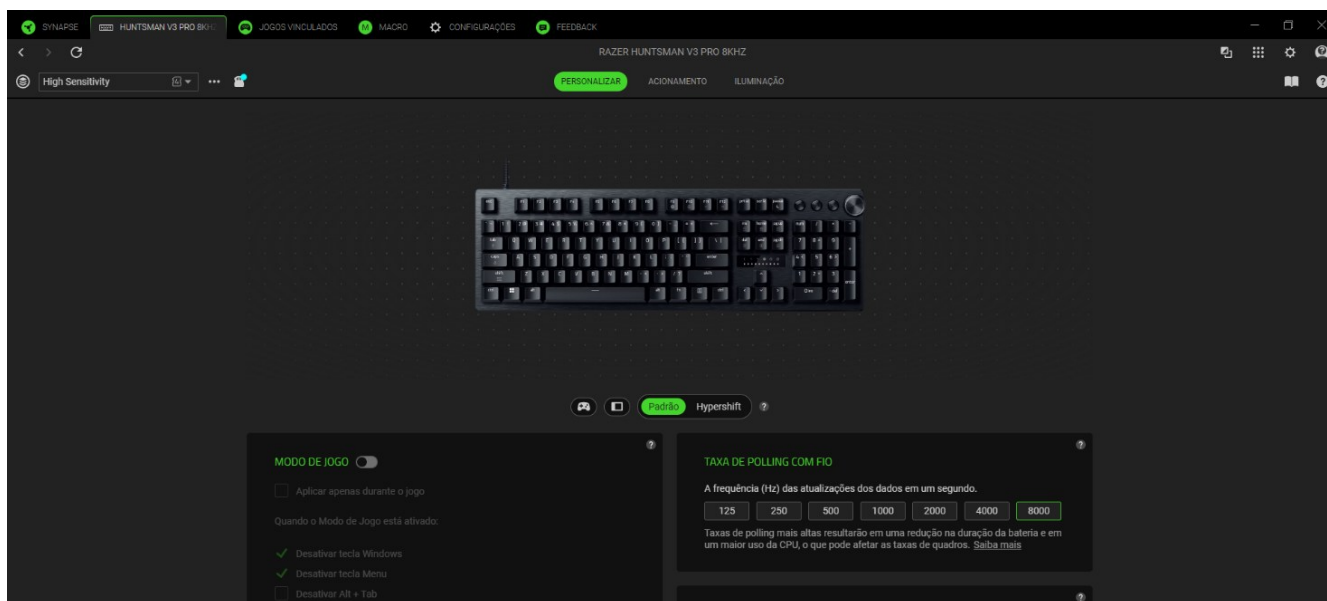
SYNAPSE   HUNTSMAN V3 PRO 8KHZ   JOGOS VINCULADOS   MACRO   CONFIGURAÇÕES   FEEDBACK

RAZER HUNTSMAN V3 PRO 8KHZ

High Sensitivity   ···

PERSONALIZAR   ACIONAMENTO   ILUMINAÇÃO

Padrão   Hypershift   ?

?

MODO DE JOGO

Aplicar apenas durante o jogo

Quando o Modo de Jogo está ativado:

Desativar tecla Windows

Desativar tecla Menu

Desativar Alt + Tab

?

TAXA DE POLLING COM FIO

A frequência (Hz) das atualizações dos dados em um segundo.

| 125 | 250 | 500 | 1000 | 2000 | 4000 | 8000 |
|---|---|---|---|---|---|---|

Taxas de polling mais altas resultarão em uma redução na duração da bateria e em um maior uso da CPU, o que pode afetar as taxas de quadros. Saiba mais

?